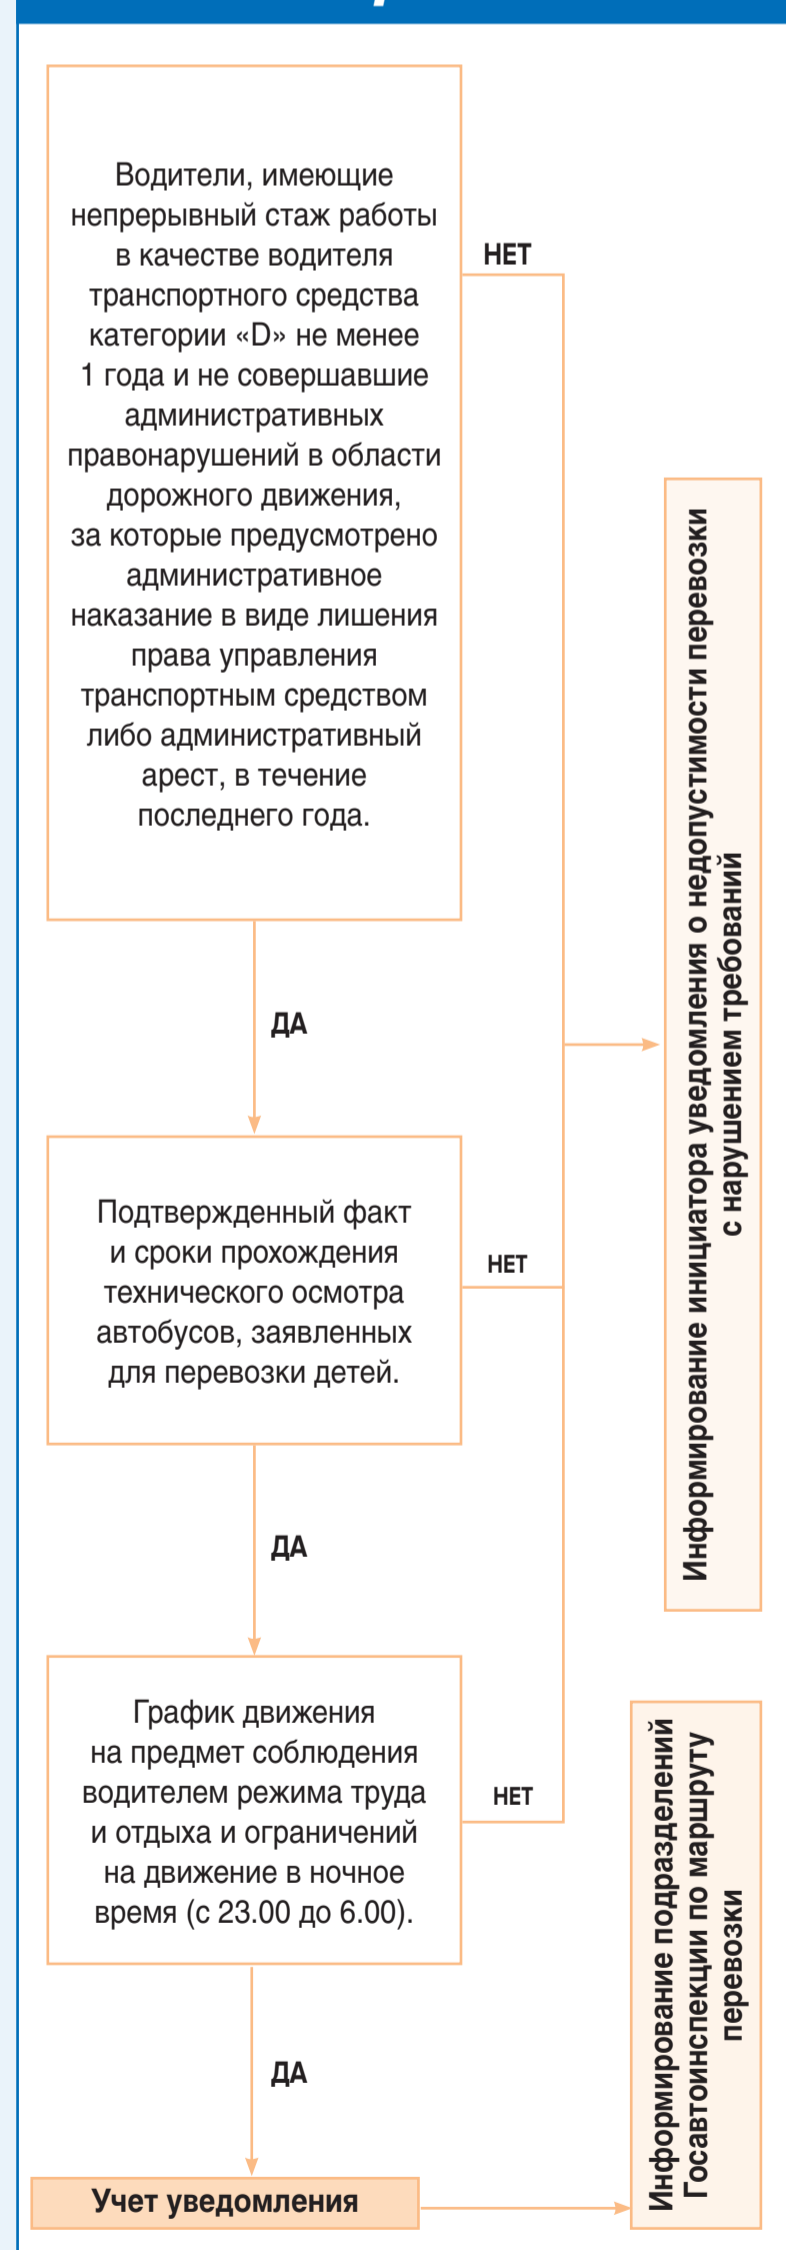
Водители, имеющие непрерывный стаж работы в качестве водителя транспортного средства категории «D» не менее 1 года и не совершавшие административных правонарушений в области дорожного движения, за которые предусмотрено административное наказание в виде лишения права управления транспортным средством либо административный арест, в течение последнего года.

НЕТ

ДА

Подтвержденный факт и сроки прохождения технического осмотра автобусов, заявленных для перевозки детей.

НЕТ

ДА

График движения на предмет соблюдения водителем режима труда и отдыха и ограничений на движение в ночное время (с 23.00 до 6.00).

НЕТ

ДА

Учет уведомления

Информирование инициатора уведомления о недопустимости перевозки с нарушением требований

Информирование подразделений Госавтоинспекции по маршруту перевозки